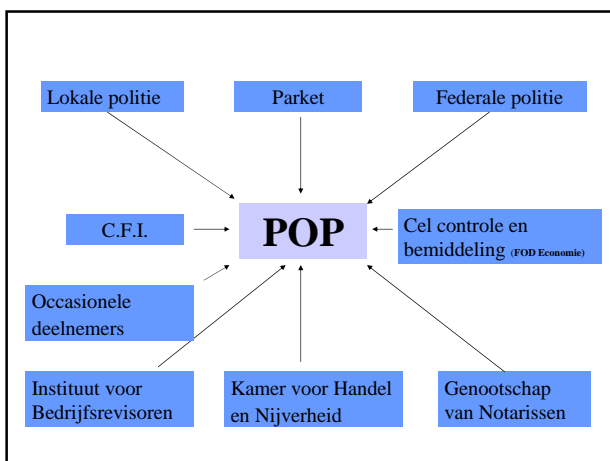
Lokale politie

Parket

Federale politie

C.F.I.

POP

Cel controle en bemiddeling (FOD Economie)

Occasionele deelnemers

Instituut voor Bedrijfsrevisoren

Kamer voor Handel en Nijverheid

Genootschap van Notarissen